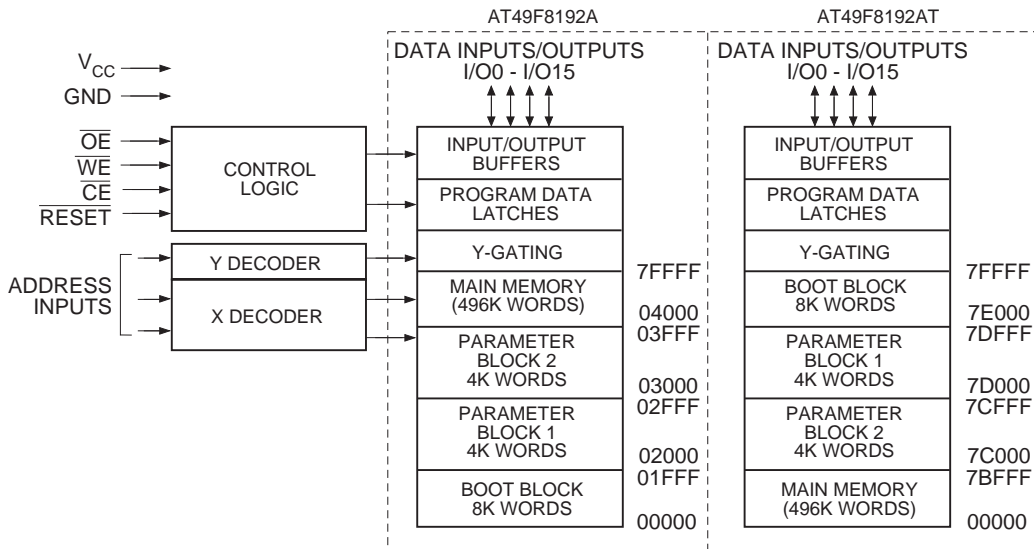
AT49F8192A

AT49F8192AT

$V_{CC}$

GND

$\overline{OE}$

$\overline{WE}$

$\overline{CE}$

$\overline{RESET}$

CONTROL LOGIC

ADDRESS INPUTS

Y DECODER

X DECODER

DATA INPUTS/OUTPUTS I/O0 - I/O15

INPUT/OUTPUT BUFFERS

PROGRAM DATA LATCHES

Y-GATING

MAIN MEMORY (496K WORDS)

PARAMETER BLOCK 2 4K WORDS

PARAMETER BLOCK 1 4K WORDS

BOOT BLOCK 8K WORDS

7FFFF

04000

03FFF

03000

02FFF

02000

01FFF

00000

DATA INPUTS/OUTPUTS I/O0 - I/O15

INPUT/OUTPUT BUFFERS

PROGRAM DATA LATCHES

Y-GATING

BOOT BLOCK 8K WORDS

PARAMETER BLOCK 1 4K WORDS

PARAMETER BLOCK 2 4K WORDS

MAIN MEMORY (496K WORDS)

7FFFF

7E000

7DFFF

7D000

7CFFF

7C000

7BFFF

00000